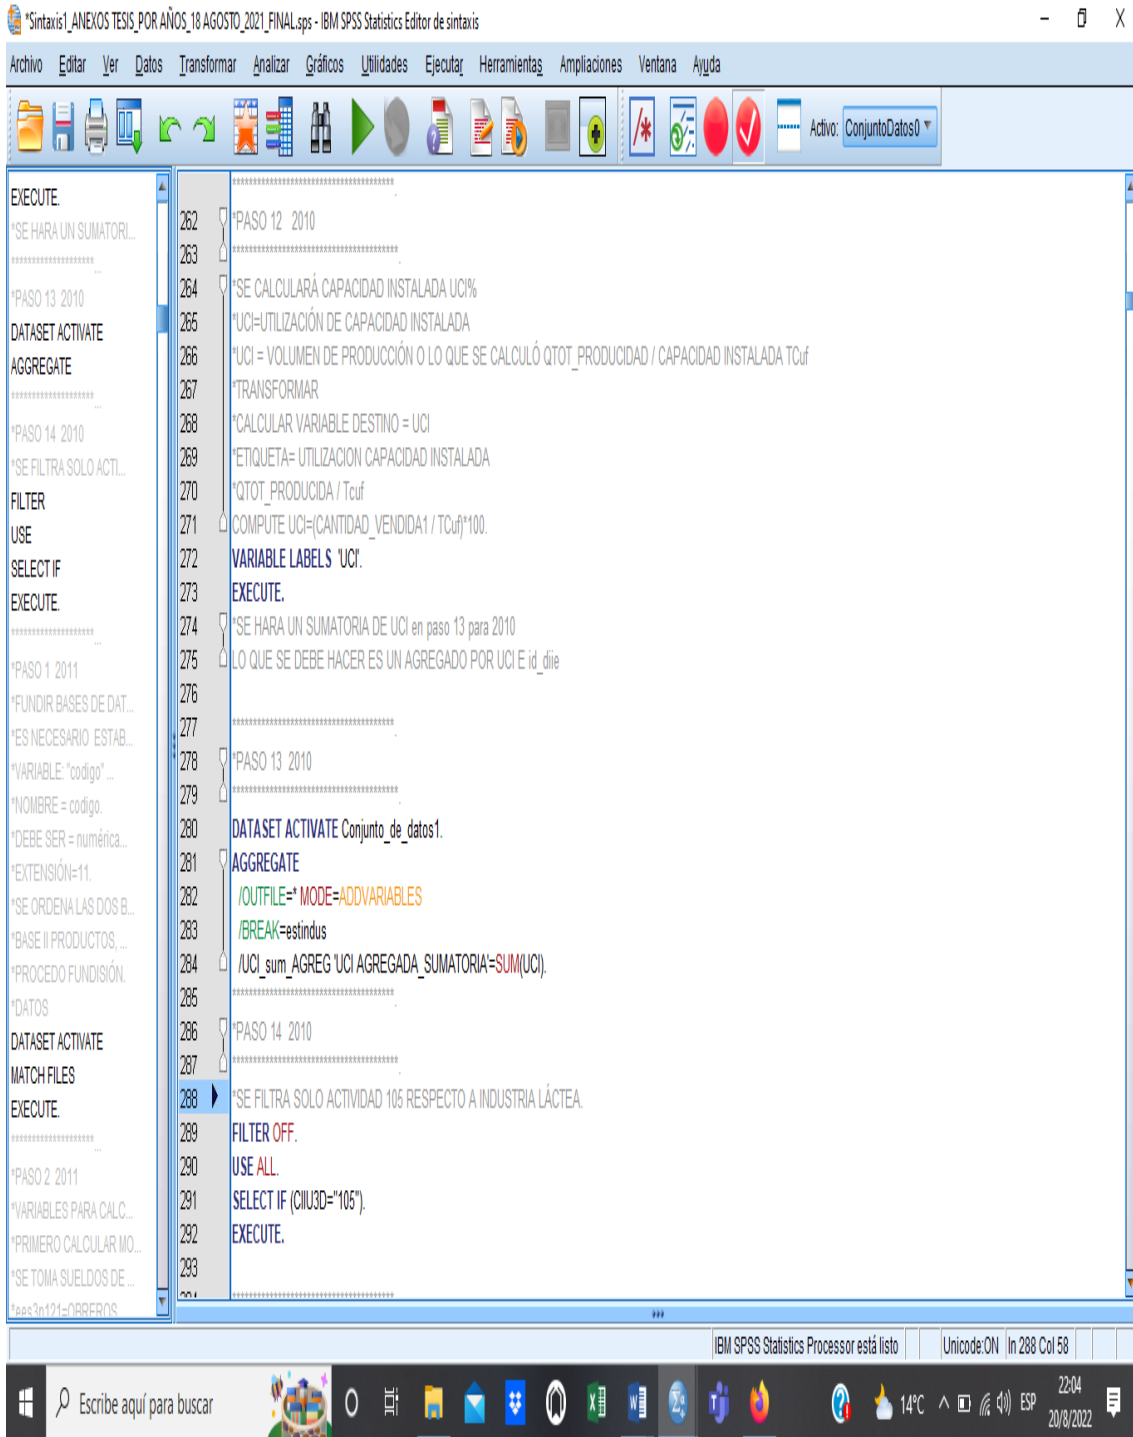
*Sintaxis1_ANEXOS TESIS_POR AÑOS_18 AGOSTO_2021_FINAL.sps - IBM SPSS Statistics Editor de sintaxis

Archivo Editar Ver Datos Transformar Analizar Gráficos Utilidades Ejecutar Herramientas Ampliaciones Ventana Ayuda

Activo: ConjuntoDatos0

EXECUTE.
*SE HARA UN SUMATORI...
*****************...
*PASO 13 2010
DATASET ACTIVATE
AGGREGATE
*****************...
*PASO 14 2010
*SE FILTRA SOLO ACTI...
FILTER
USE
SELECT IF
EXECUTE.
*****************...
*PASO 1 2011
*FUNDIR BASES DE DAT...
*ES NECESARIO ESTAB...
*VARIABLE: "codigo"...
*NOMBRE = codigo.
*DEBE SER = numérica...
*EXTENSIÓN=11.
*SE ORDENA LAS DOS B...
*BASE II PRODUCTOS, ...
*PROCEDO FUNDISIÓN.
*DATOS
DATASET ACTIVATE
MATCH FILES
EXECUTE.
*****************...
*PASO 2 2011
*VARIABLES PARA CALC...
*PRIMERO CALCULAR MO...
*SE TOMA SUELDOS DE...
*ees3n121=OBREROS

*************************************
262 *PASO 12 2010
263 *************************************
264 *SE CALCULARÁ CAPACIDAD INSTALADA UCI%
265 *UCI=UTILIZACIÓN DE CAPACIDAD INSTALADA
266 *UCI = VOLUMEN DE PRODUCCIÓN O LO QUE SE CALCULÓ QTOT_PRODUCIDAD / CAPACIDAD INSTALADA TCuf
267 *TRANSFORMAR
268 *CALCULAR VARIABLE DESTINO = UCI
269 *ETIQUETA= UTILIZACION CAPACIDAD INSTALADA
270 *QTOT_PRODUCIDA / Tcuf
271 COMPUTE UCI=(CANTIDAD_VENDIDA1 / TCuf)*100.
272 VARIABLE LABELS UCI 'UCI'.
273 EXECUTE.
274 *SE HARA UN SUMATORIA DE UCI en paso 13 para 2010
275 LO QUE SE DEBE HACER ES UN AGREGADO POR UCI E id_diie
276
277 *************************************
278 *PASO 13 2010
279 *************************************
280 DATASET ACTIVATE Conjunto_de_datos1.
281 AGGREGATE
282 /OUTFILE=* MODE=ADDVARIABLES
283 /BREAK=estindus
284 /UCI_sum_AGREG 'UCI AGREGADA_SUMATORIA'=SUM(UCI).
285 *************************************
286 *PASO 14 2010
287 *************************************
288 *SE FILTRA SOLO ACTIVIDAD 105 RESPECTO A INDUSTRIA LÁCTEA.
289 FILTER OFF.
290 USE ALL.
291 SELECT IF (CIIU3D="105").
292 EXECUTE.
293
*************************************

IBM SPSS Statistics Processor está listo | Unicode:ON | In 288 Col 58

Escribe aquí para buscar
14°C ESP 22:04 20/8/2022